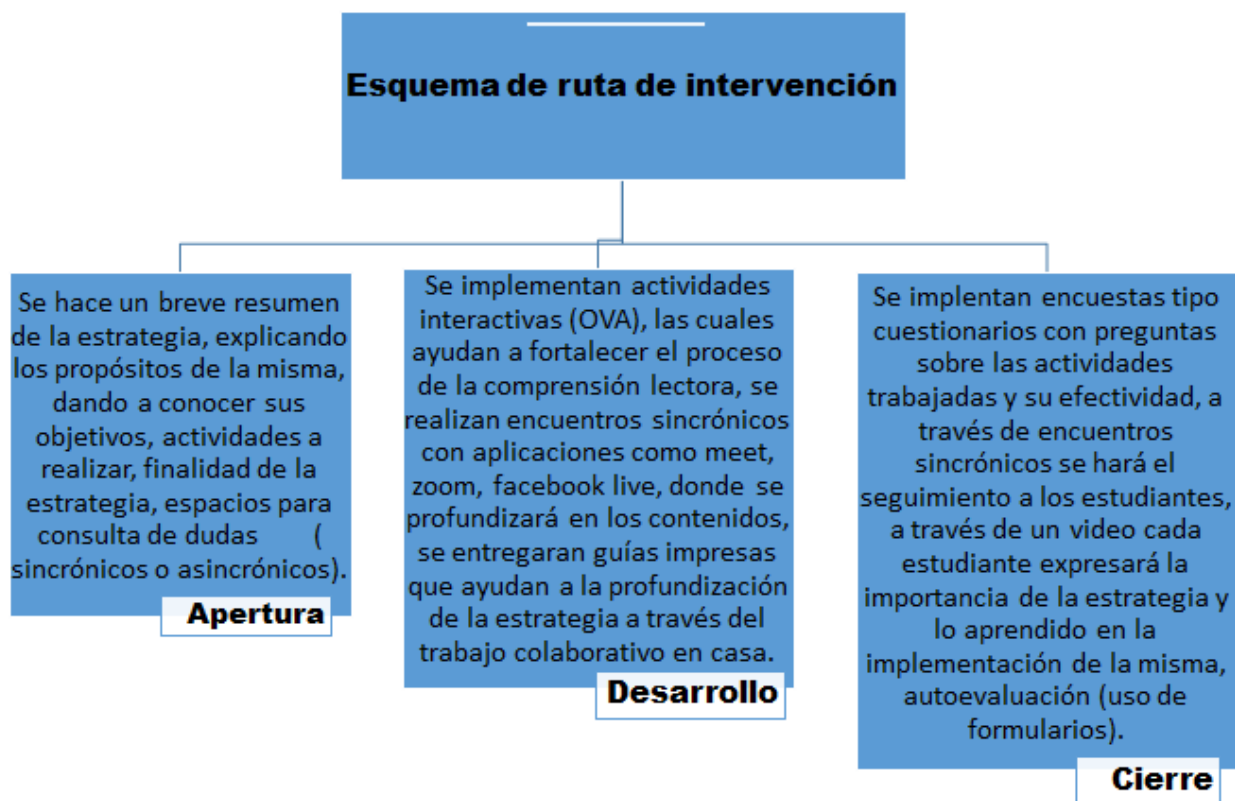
Esquema de ruta de intervención

Se hace un breve resumen de la estrategia, explicando los propósitos de la misma, dando a conocer sus objetivos, actividades a realizar, finalidad de la estrategia, espacios para consulta de dudas ( sincrónicos o asincrónicos).

Apertura

Se implementan actividades interactivas (OVA), las cuales ayudan a fortalecer el proceso de la comprensión lectora, se realizan encuentros sincrónicos con aplicaciones como meet, zoom, facebook live, donde se profundizará en los contenidos, se entregaran guías impresas que ayudan a la profundización de la estrategia a través del trabajo colaborativo en casa.

Desarrollo

Se implentan encuestas tipo cuestionarios con preguntas sobre las actividades trabajadas y su efectividad, a través de encuentros sincrónicos se hará el seguimiento a los estudiantes, a través de un video cada estudiante expresará la importancia de la estrategia y lo aprendido en la implementación de la misma, autoevaluación (uso de formularios).

Cierre